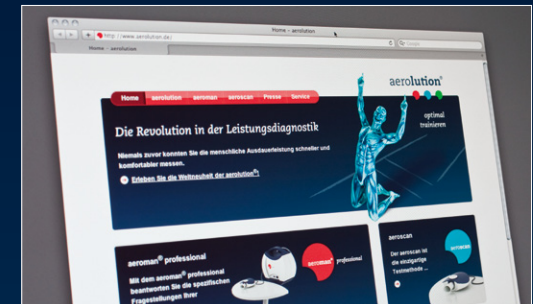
Home – aerolution

http://www.aerolution.de/

Google

Home – aerolution

aerolution®

optimal trainieren

Home aerolution aeroman aeroscan Presse Service

Die Revolution in der Leistungsdiagnostik

Niemals zuvor konnten Sie die menschliche Ausdauerleistung schneller und komfortabler messen.

Erleben Sie die Weltneuheit der aerolution®.

aeroman® professional

Mit dem aeroman® professional beantworten Sie die spezifischen Fragestellungen Ihrer

aeroman professional

aeroscan

Der aeroscan ist die einzigartige Testmethode ...